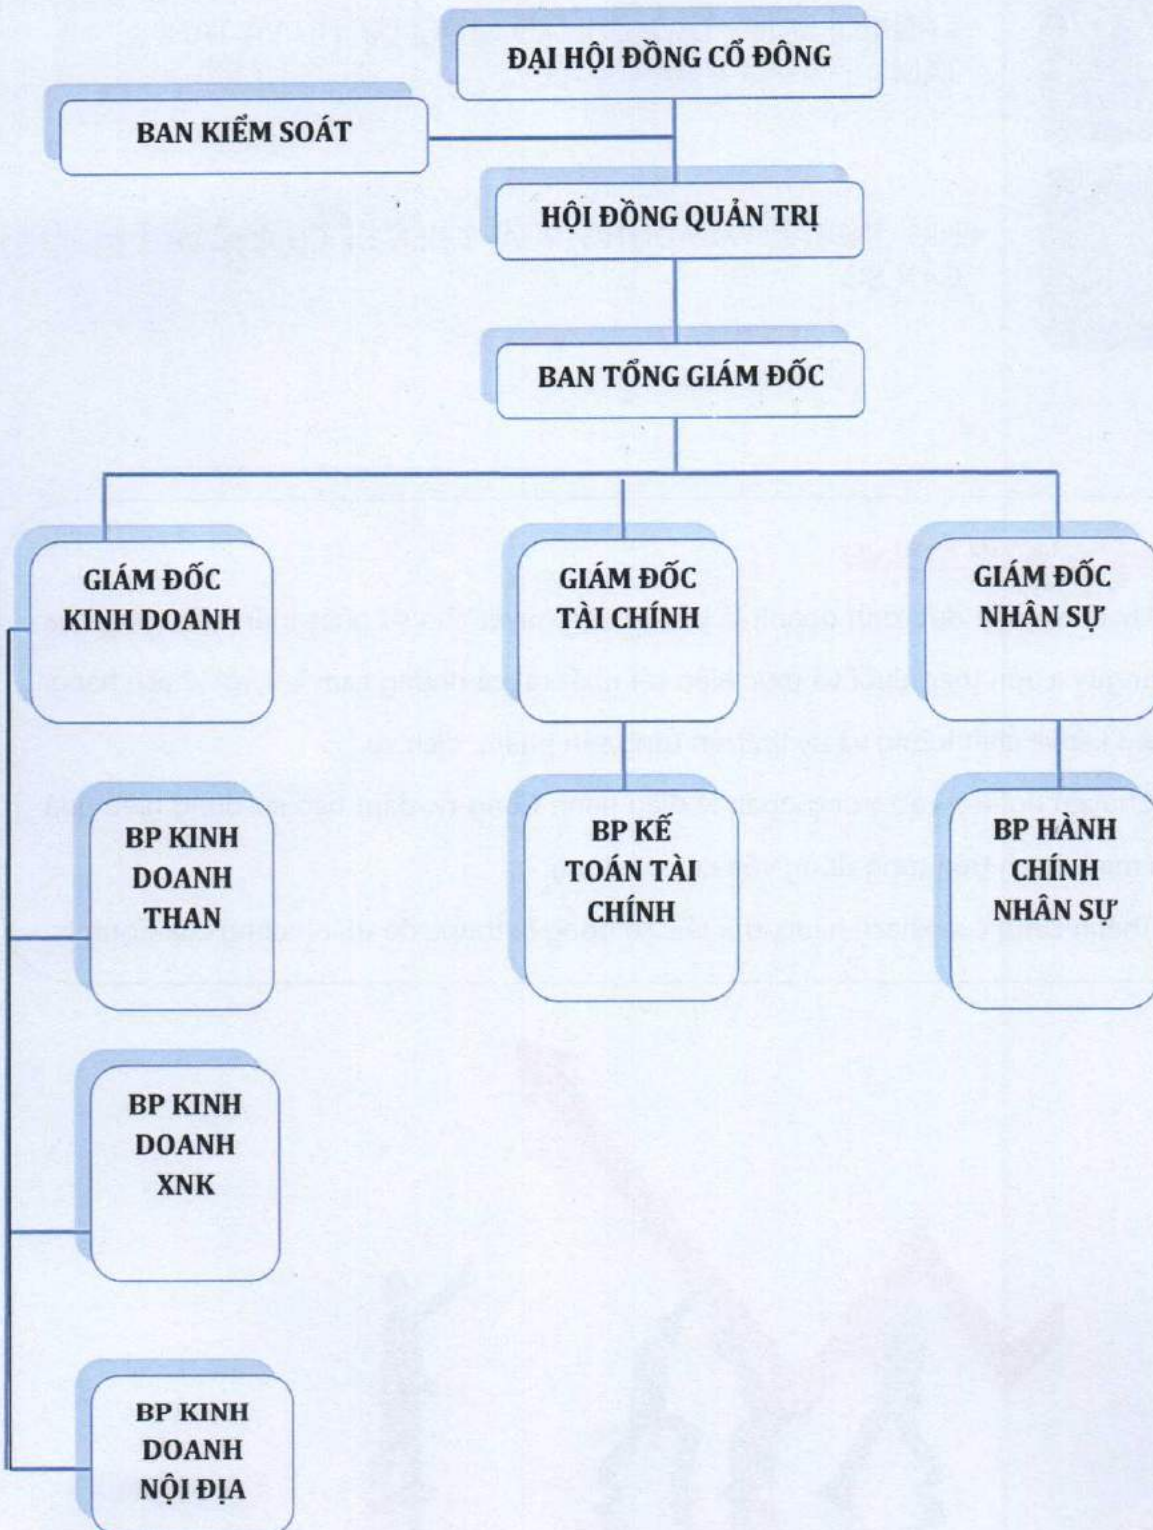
ĐẠI HỘI ĐỒNG CỔ ĐÔNG

BAN KIỂM SOÁT

HỘI ĐỒNG QUẢN TRỊ

BAN TỔNG GIÁM ĐỐC

GIÁM ĐỐC KINH DOANH

GIÁM ĐỐC TÀI CHÍNH

GIÁM ĐỐC NHÂN SỰ

BP KINH DOANH THAN

BP KẾ TOÁN TÀI CHÍNH

BP HÀNH CHÍNH NHÂN SỰ

BP KINH DOANH XNK

BP KINH DOANH NỘI ĐỊA